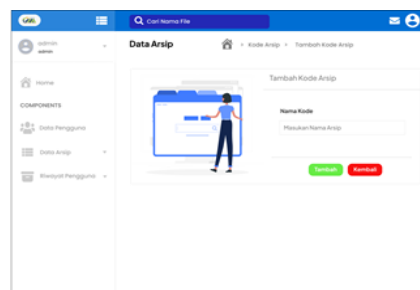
Cari Nama File

admin
admin

Home

COMPONENTS

Data Pengguna

Data Arsip

Riwayat Pengguna

Data Arsip

Kode Arsip > Tambah Kode Arsip

Tambah Kode Arsip

Nama Kode

Masukan Nama Arsip

Tambah

Kembali